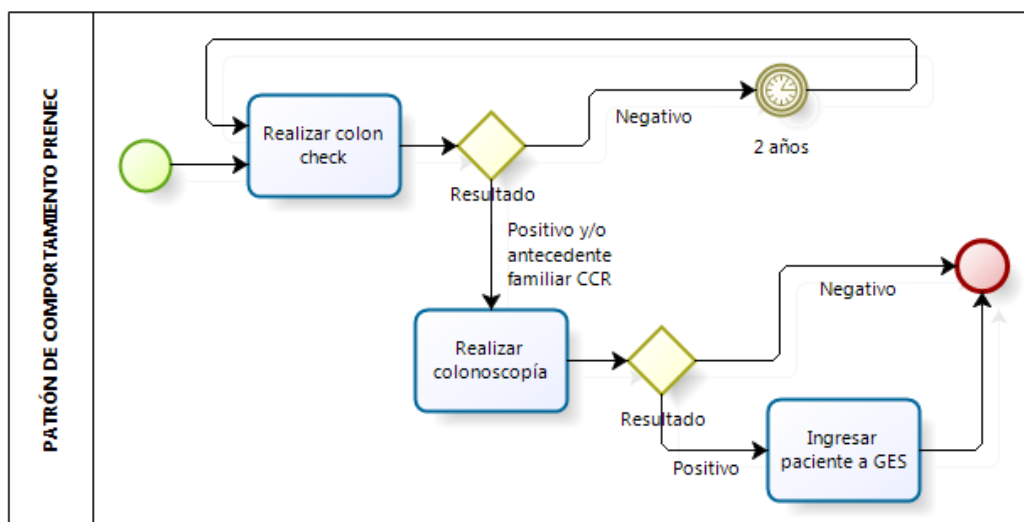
PATRÓN DE COMPORTAMIENTO PRENEC

Realizar colon check

Resultado

Negativo

2 años

Positivo y/o antecedente familiar CCR

Realizar colonoscopía

Resultado

Negativo

Positivo

Ingresar paciente a GES